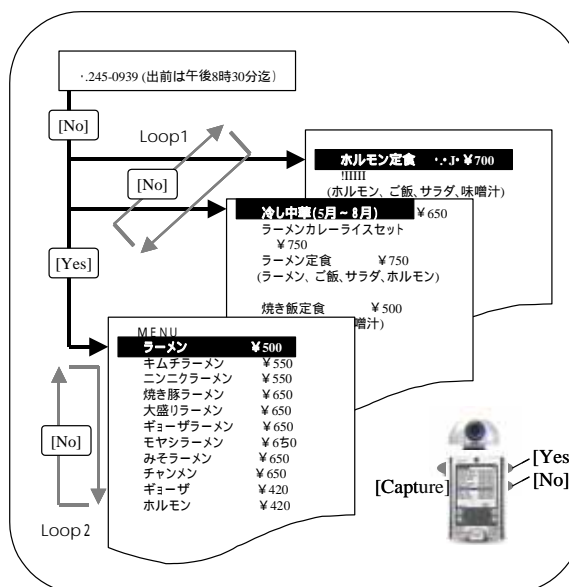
·.245-0939 (出前は午後8時30分迄)

[No]

Loop1

[No]

ホルモン定食 ·.·J· ¥700
!IIIII
(ホルモン、ご飯、サラダ、味噌汁)

冷し中華(5月～8月) ¥650
ラーメンカレーライスセット ¥750
ラーメン定食 ¥750
(ラーメン、ご飯、サラダ、ホルモン)

焼き飯定食 ¥500
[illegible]噌汁)

[Yes]

MENU
ラーメン ¥500
キムチラーメン ¥550
ニンニクラーメン ¥550
焼き豚ラーメン ¥650
大盛りラーメン ¥650
ギョーザラーメン ¥650
モヤシラーメン ¥6ち0
みそラーメン ¥650
チャンメン ¥650
ギョーザ ¥420
ホルモン ¥420

[No]

Loop2

[Capture]
[Yes
[No]